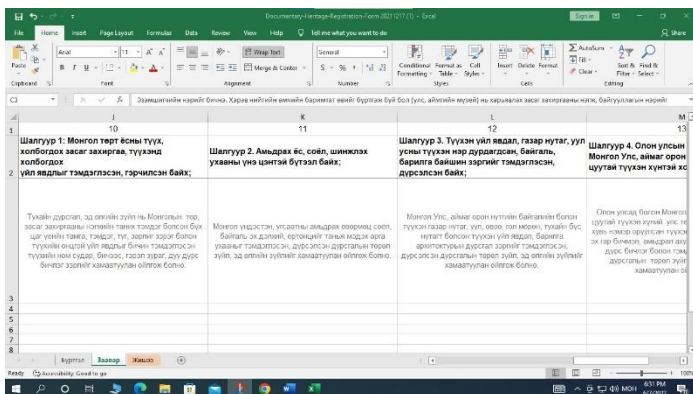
Documentary-Heritage-Registration-Form 20211217 (1) - Excel

Sign in

File Home Insert Page Layout Formulas Data Review View Help Tell me what you want to do Share

Paste Clipboard Arial 11 A A B I U Font Wrap Text Merge & Center Alignment General $ % Number Conditional Formatting Format as Table Cell Styles Styles Insert Delete Format Cells AutoSum Fill Clear Sort & Filter Find & Select Editing

C3 fx Баримтын нарийн бичиг. Харьяа нийтийн өмчийн баримтат өвийг бүртгэж буй бол (улс, аймгийн музей) нь харьяалах засаг захиргааны нэгж, байгууллагын нарийн

J K L M

1 10 11 12 13

Шалгуур 1: Монгол төрт ёсны түүх, холбогдох засаг захиргаа, түүхэнд холбогдох үйл явдлыг тэмдэглэсэн, гэрчилсэн байх;

Шалгуур 2. Амьдрах ёс, соёл, шинжлэх ухааны үнэ цэнтэй бүтээл байх;

Шалгуур 3. Түүхэн үйл явдал, газар нутаг, уул усны түүхэн нэр дурдагдсан, байгаль, барилга байшин зэргийг тэмдэглэсэн, дүрсэлсэн байх;

Шалгуур 4. Олон улсын Монгол Улс, аймаг орон цуутай түүхэн хүнтэй хо

Тухайн дурсгал, эд өлгийн зүйл нь Монголын төр, засаг захиргааны холбогдох түүхэн тэмдэг болсон бүх цаг үеийн тамга, тэмдэг, туг, зарлиг зэрэг болон түүхийн онцгой үйл явдлыг бичиж тэмдэглэсэн түүхийн ном судар, бичээс, гэрээ зэрэг, дуу дүрс бичлэг зэргийг хамааруулан ойлгож болно.

Монгол үндэстэн, угсаатны амьдрах өвөрмөц соёл, байгаль эх дэлхий, ертөнцийг таних мэдэх арга ухааныг тэмдэглэсэн, дүрсэлсэн дурсгалын төрөл зүйл, эд өлгийн зүйлийг хамааруулан ойлгож болно.

Монгол Улс, аймаг орон нутгийн байгалийн болон түүхэн газар нутаг, уул, овоо, гол мөрөн, түүхэн бус нутаг болон түүхэн үйл явдал, барилга, архитектурын дурсгал зэргийг тэмдэглэсэн, дүрсэлсэн дурсгалын төрөл зүйл, эд өлгийн зүйлийг хамааруулан ойлгож болно.

Олон улсад болон Монгол цуутай түүхэн хүний үйл хүмүүсийн оруулсан түүхэн эх гар бичмэл, амьдрал ажил дүрс бичлэг болон түүх дурсгалын төрөл зүйл хамааруулан ой

3
4
5
6
7
8

Бүртгэл Заавар Жишээ +

Ready Accessibility: Good to go 100%

631 PM